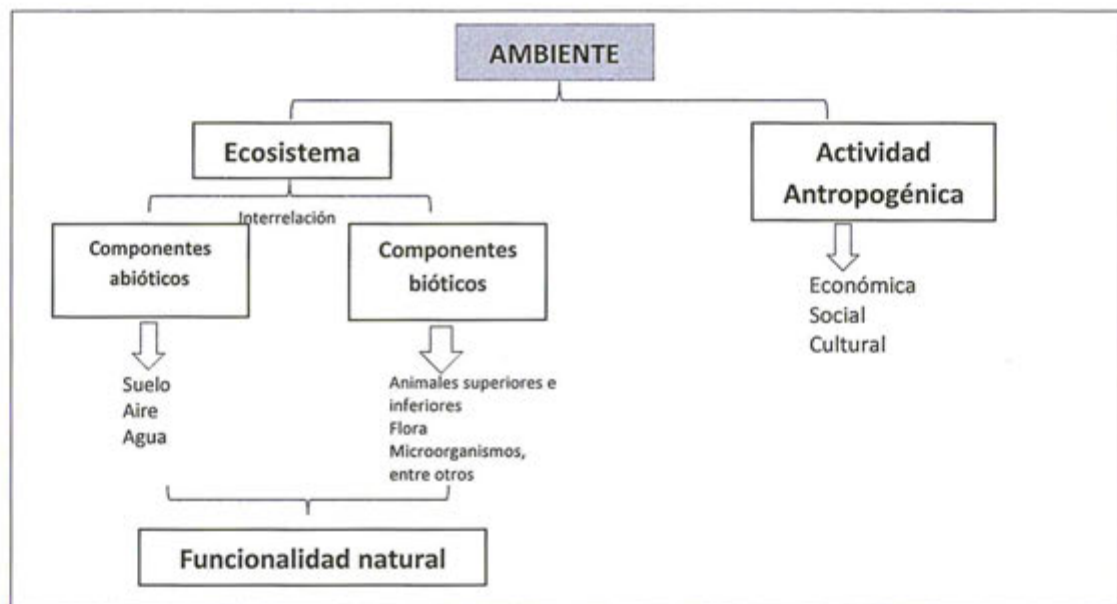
AMBIENTE

Ecosistema

Interrelación

Componentes abióticos

Suelo
Aire
Agua

Componentes bióticos

Animales superiores e inferiores
Flora
Microorganismos, entre otros

Funcionalidad natural

Actividad Antropogénica

Económica
Social
Cultural